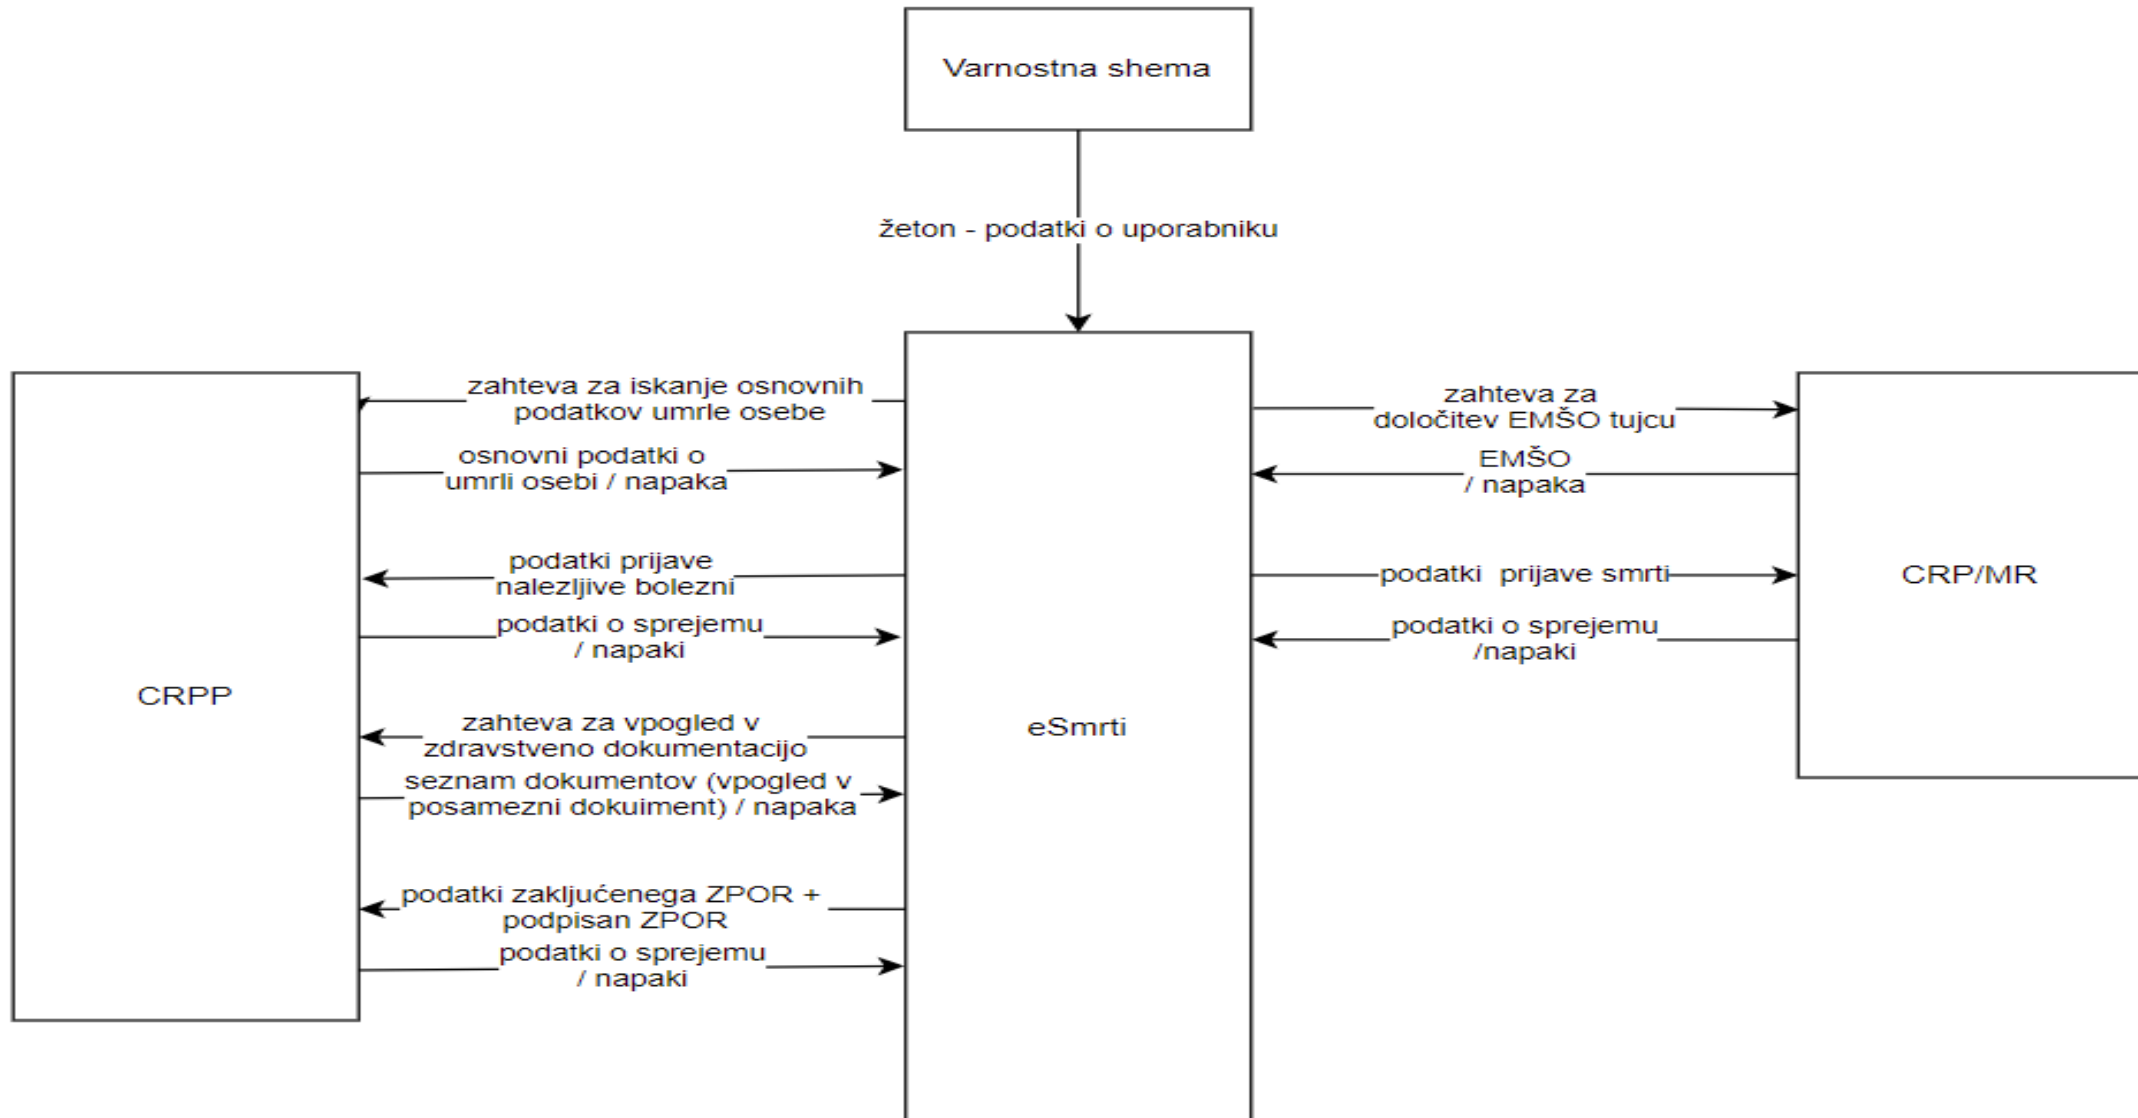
Varnostna shema

žeton - podatki o uporabniku

CRPP

zahteva za iskanje osnovnih podatkov umrle osebe

osnovni podatki o umrli osebi / napaka

podatki prijave nalezljive bolezni

podatki o sprejemu / napaki

zahteva za vpogled v zdravstveno dokumentacijo

seznam dokumentov (vpogled v posamezni dokuiment) / napaka

podatki zaključenega ZPOR + podpisan ZPOR

podatki o sprejemu / napaki

eSmrti

zahteva za določitev EMŠO tujcu

EMŠO / napaka

podatki prijave smrti

podatki o sprejemu /napaki

CRP/MR